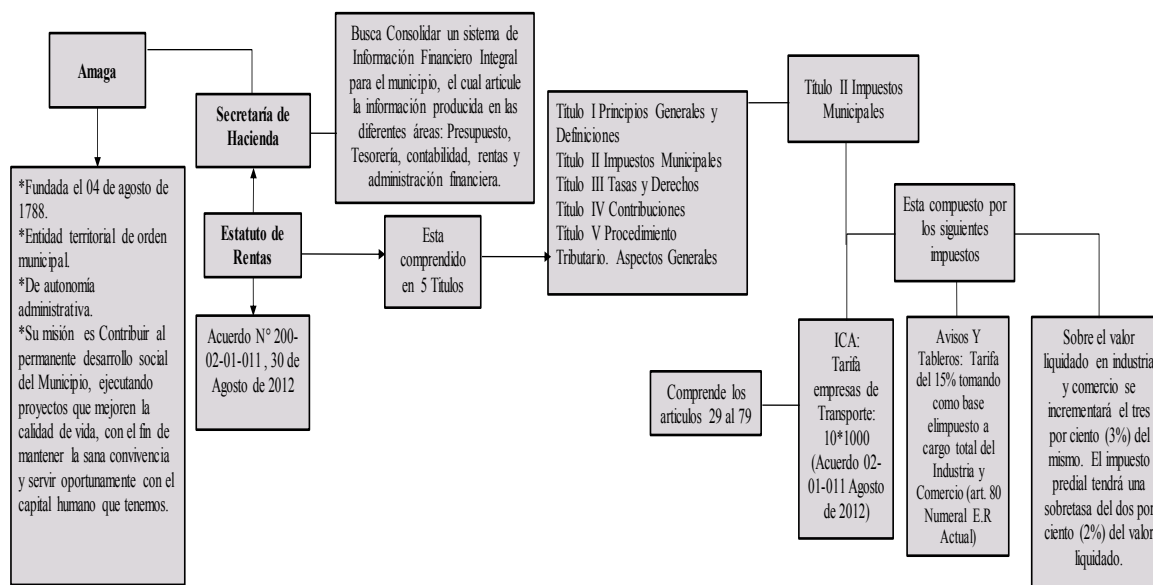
Amaga

*Fundada el 04 de agosto de 1788.
*Entidad territorial de orden municipal.
*De autonomía administrativa.
*Su misión es Contribuir al permanente desarrollo social del Municipio, ejecutando proyectos que mejoren la calidad de vida, con el fin de mantener la sana convivencia y servir oportunamente con el capital humano que tenemos.

Secretaría de Hacienda

Busca Consolidar un sistema de Información Financiero Integral para el municipio, el cual articule la información producida en las diferentes áreas: Presupuesto, Tesorería, contabilidad, rentas y administración financiera.

Estatuto de Rentas

Acuerdo N° 200-02-01-011, 30 de Agosto de 2012

Esta comprendido en 5 Títulos

Título I Principios Generales y Definiciones
Título II Impuestos Municipales
Título III Tasas y Derechos
Título IV Contribuciones
Título V Procedimiento Tributario. Aspectos Generales

Título II Impuestos Municipales

Esta compuesto por los siguientes impuestos

Comprende los artículos 29 al 79

ICA: Tarifa empresas de Transporte: 10*1000 (Acuerdo 02-01-011 Agosto de 2012)

Avisos Y Tableros: Tarifa del 15% tomando como base elimpuesto a cargo total del Industria y Comercio (art. 80 Numeral E.R Actual)

Sobre el valor liquidado en industria y comercio se incrementará el tres por ciento (3%) del mismo. El impuesto predial tendrá una sobretasa del dos por ciento (2%) del valor liquidado.